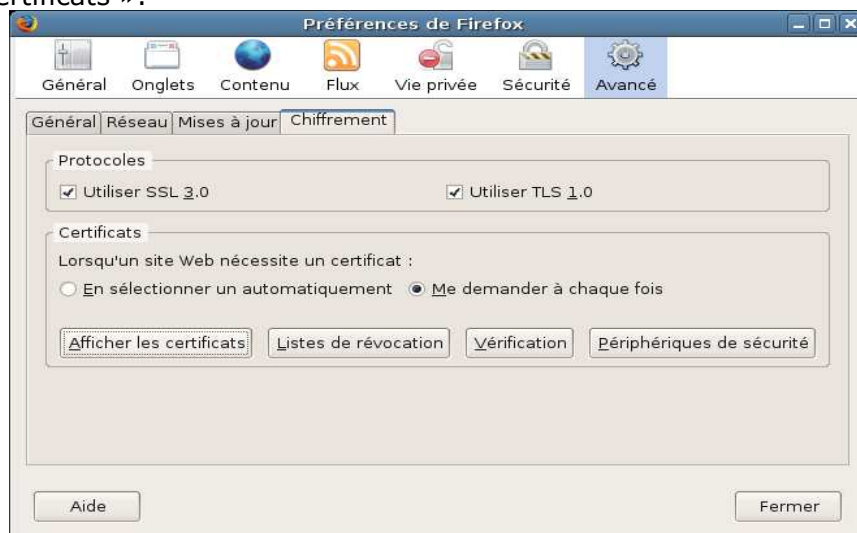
ertificats ».

Préférences de Firefox

Général Onglets Contenu Flux Vie privée Sécurité Avancé

Général | Réseau | Mises à jour | Chiffrement

Protocoles

☑ Utiliser SSL 3.0 ☑ Utiliser TLS 1.0

Certificats

Lorsqu'un site Web nécessite un certificat :

○ En sélectionner un automatiquement ◉ Me demander à chaque fois

Afficher les certificats | Listes de révocation | Vérification | Périphériques de sécurité

Aide Fermer